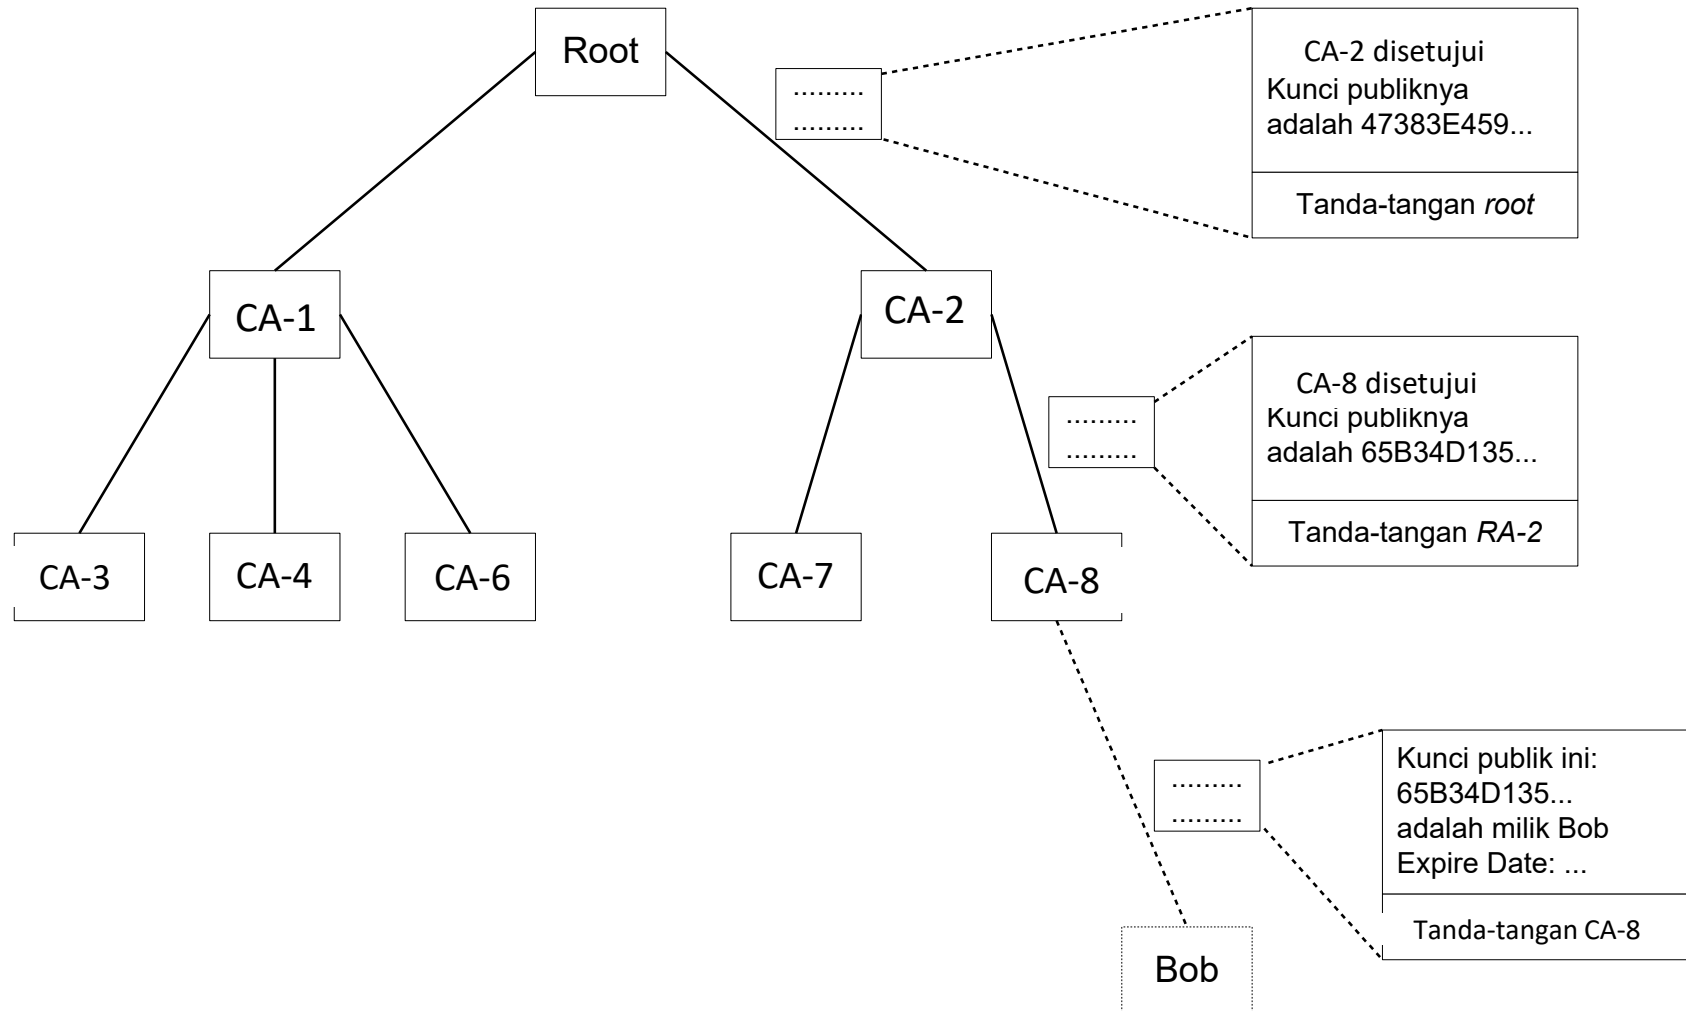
Root

........
........

CA-2 disetujui
Kunci publiknya adalah 47383E459...

Tanda-tangan *root*

CA-1

CA-2

........
........

CA-8 disetujui
Kunci publiknya adalah 65B34D135...

Tanda-tangan *RA-2*

CA-3

CA-4

CA-6

CA-7

CA-8

........
........

Kunci publik ini:
65B34D135...
adalah milik Bob
Expire Date: ...

Tanda-tangan CA-8

Bob